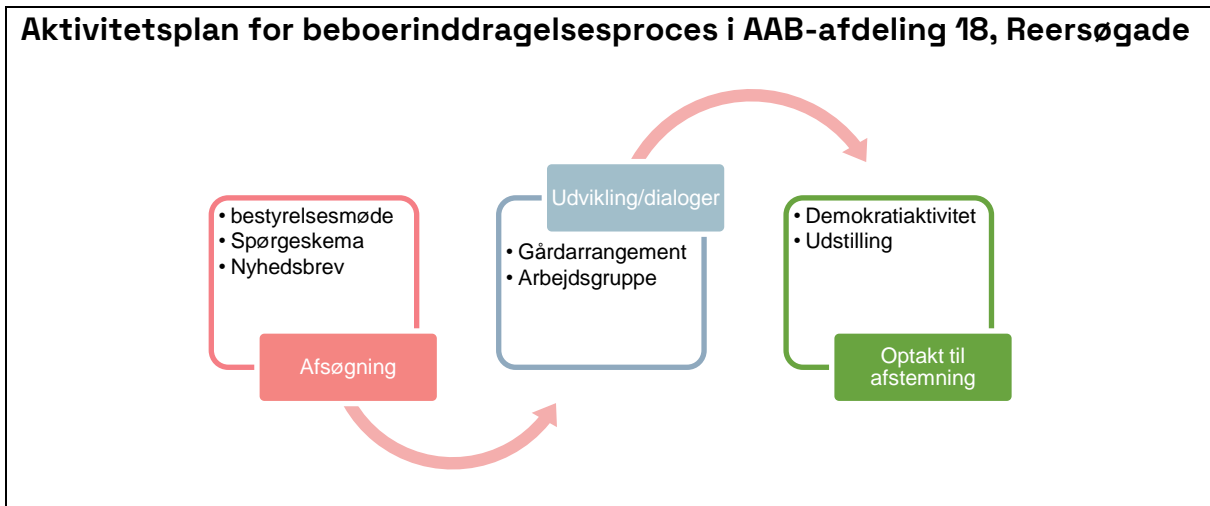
Aktivitetsplan for beboerinddragelsesproces i AAB-afdeling 18, Reersøgade

• bestyrelsesmøde
• Spørgeskema
• Nyhedsbrev

Afsøgning

Udvikling/dialoger

• Gårdarrangement
• Arbejdsgruppe

• Demokratiaktivitet
• Udstilling

Optakt til afstemning